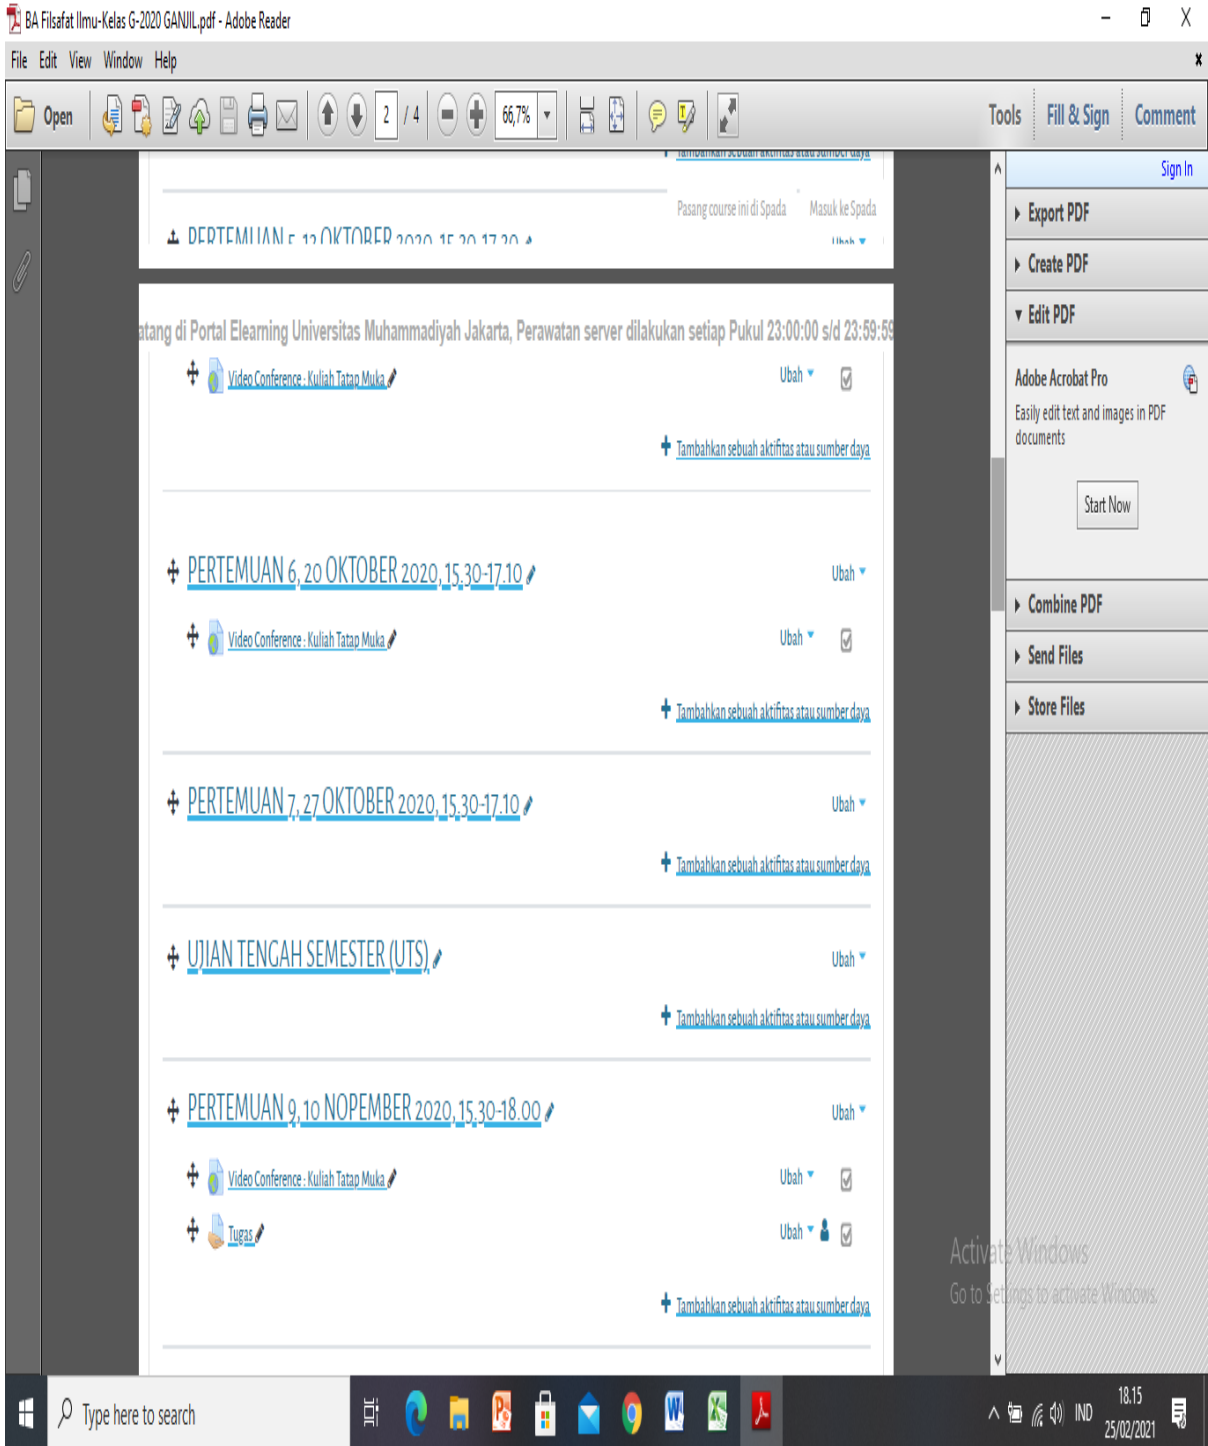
BA Filsafat Ilmu-Kelas G-2020 GANJIL.pdf - Adobe Reader

File Edit View Window Help

Open

2 / 4

66,7%

Tools Fill & Sign Comment

Tambahkan sebuah aktifitas atau sumber daya

Pasang course ini di Spada Masuk ke Spada

PERTEMUAN 5, 13 OKTOBER 2020, 15.30-17.30

Ubah

atang di Portal Elearning Universitas Muhammadiyah Jakarta, Perawatan server dilakukan setiap Pukul 23:00:00 s/d 23:59:59

Video Conference : Kuliah Tatap Muka Ubah

Tambahkan sebuah aktifitas atau sumber daya

PERTEMUAN 6, 20 OKTOBER 2020, 15.30-17.10 Ubah

Video Conference : Kuliah Tatap Muka Ubah

Tambahkan sebuah aktifitas atau sumber daya

PERTEMUAN 7, 27 OKTOBER 2020, 15.30-17.10 Ubah

Tambahkan sebuah aktifitas atau sumber daya

UJIAN TENGAH SEMESTER (UTS) Ubah

Tambahkan sebuah aktifitas atau sumber daya

PERTEMUAN 9, 10 NOPEMBER 2020, 15.30-18.00 Ubah

Video Conference : Kuliah Tatap Muka Ubah

Tugas Ubah

Tambahkan sebuah aktifitas atau sumber daya

Sign In

Export PDF

Create PDF

Edit PDF

Adobe Acrobat Pro

Easily edit text and images in PDF documents

Start Now

Combine PDF

Send Files

Store Files

Activate Windows
Go to Settings to activate Windows.

Type here to search

IND

18.15
25/02/2021